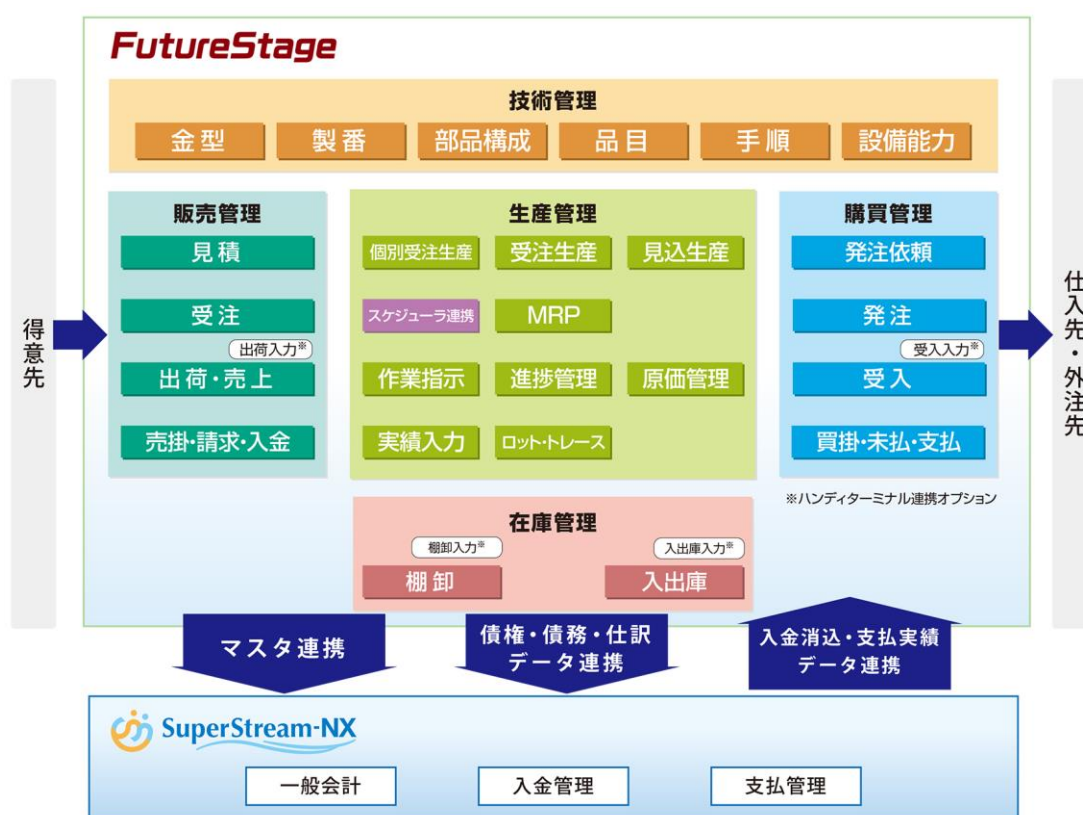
FutureStage

技術管理
金型
製番
部品構成
品目
手順
設備能力

得意先

販売管理
見積
受注
出荷入力※
出荷・売上
売掛・請求・入金

生産管理
個別受注生産
受注生産
見込生産
スケジューラ連携
MRP
作業指示
進捗管理
原価管理
実績入力
ロット・トレース

購買管理
発注依頼
発注
受入入力※
受入
買掛・未払・支払

※ハンディターミナル連携オプション

仕入先・外注先

在庫管理
棚卸入力※
入出庫入力※
棚卸
入出庫

マスタ連携
債権・債務・仕訳データ連携
入金消込・支払実績データ連携

SuperStream-NX
一般会計
入金管理
支払管理